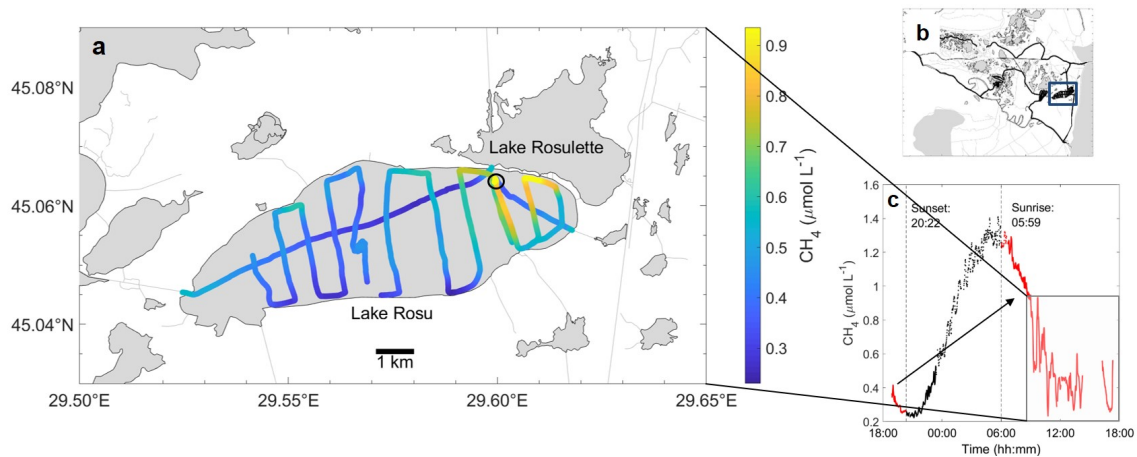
a

45.08°N

45.06°N

45.04°N

29.50°E 29.55°E 29.60°E 29.65°E

Lake Rosulette

Lake Rosu

1 km

0.9
0.8
0.7
0.6
0.5
0.4
0.3

$CH_4$ ($\mu$mol $L^{-1}$)

b

c

Sunset: 20:22

Sunrise: 05:59

1.6
1.4
1.2
1
0.8
0.6
0.4
0.2

$CH_4$ ($\mu$mol $L^{-1}$)

18:00 00:00 06:00 12:00 18:00

Time (hh:mm)